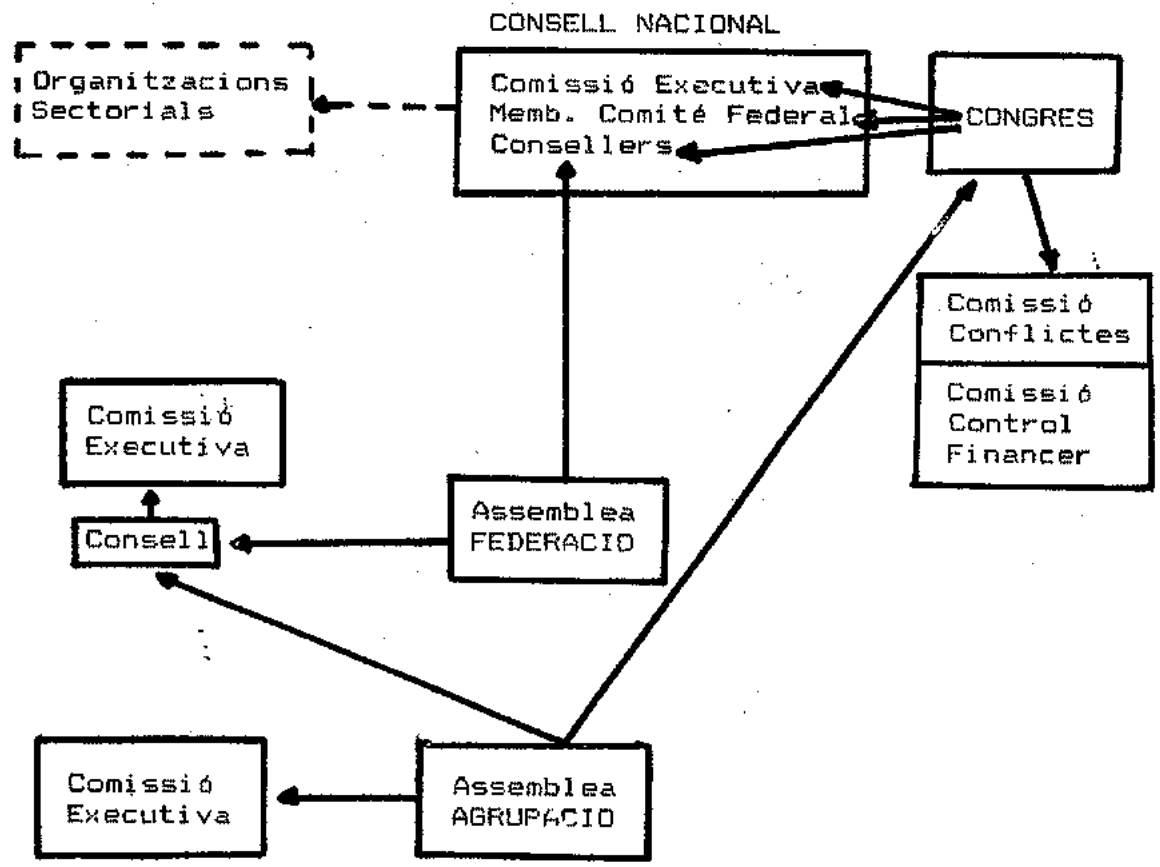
CONSELL NACIONAL

Organitzacions Sectorials

Comissió Executiva
Memb. Comité Federal
Consellers

CONGRES

Comissió Conflictes

Comissió Control Financer

Comissió Executiva

Consell

Assemblea FEDERACIO

Comissió Executiva

Assemblea AGRUPACIO